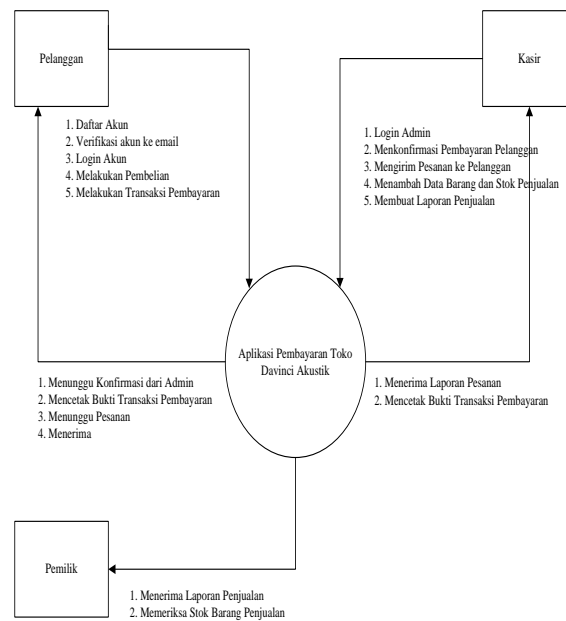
Pelanggan

Kasir

1. Daftar Akun
2. Verifikasi akun ke email
3. Login Akun
4. Melakukan Pembelian
5. Melakukan Transaksi Pembayaran

1. Login Admin
2. Menkonfirmasi Pembayaran Pelanggan
3. Mengirim Pesanan ke Pelanggan
4. Menambah Data Barang dan Stok Penjualan
5. Membuat Laporan Penjualan

Aplikasi Pembayaran Toko Davinci Akustik

1. Menunggu Konfirmasi dari Admin
2. Mencetak Bukti Transaksi Pembayaran
3. Menunggu Pesanan
4. Menerima

1. Menerima Laporan Pesanan
2. Mencetak Bukti Transaksi Pembayaran

Pemilik

1. Menerima Laporan Penjualan
2. Memeriksa Stok Barang Penjualan